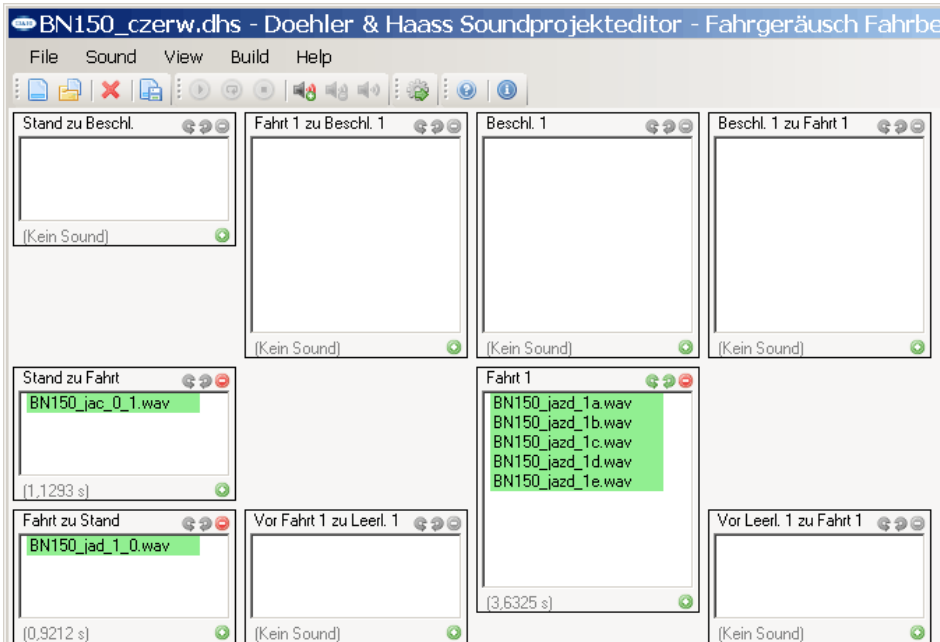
BN150_czerw.dhs - Doehler & Haass Soundprojekteditor - Fahrgeräusch Fahrbe

File Sound View Build Help

Stand zu Beschl.
(Kein Sound)

Fahrt 1 zu Beschl. 1
(Kein Sound)

Beschl. 1
(Kein Sound)

Beschl. 1 zu Fahrt 1
(Kein Sound)

Stand zu Fahrt
BN150_jac_0_1.wav
(1,1293 s)

Fahrt 1
BN150_jazd_1a.wav
BN150_jazd_1b.wav
BN150_jazd_1c.wav
BN150_jazd_1d.wav
BN150_jazd_1e.wav
(3,6325 s)

Fahrt zu Stand
BN150_jad_1_0.wav
(0,9212 s)

Vor Fahrt 1 zu Leerl. 1
(Kein Sound)

Vor Leerl. 1 zu Fahrt 1
(Kein Sound)